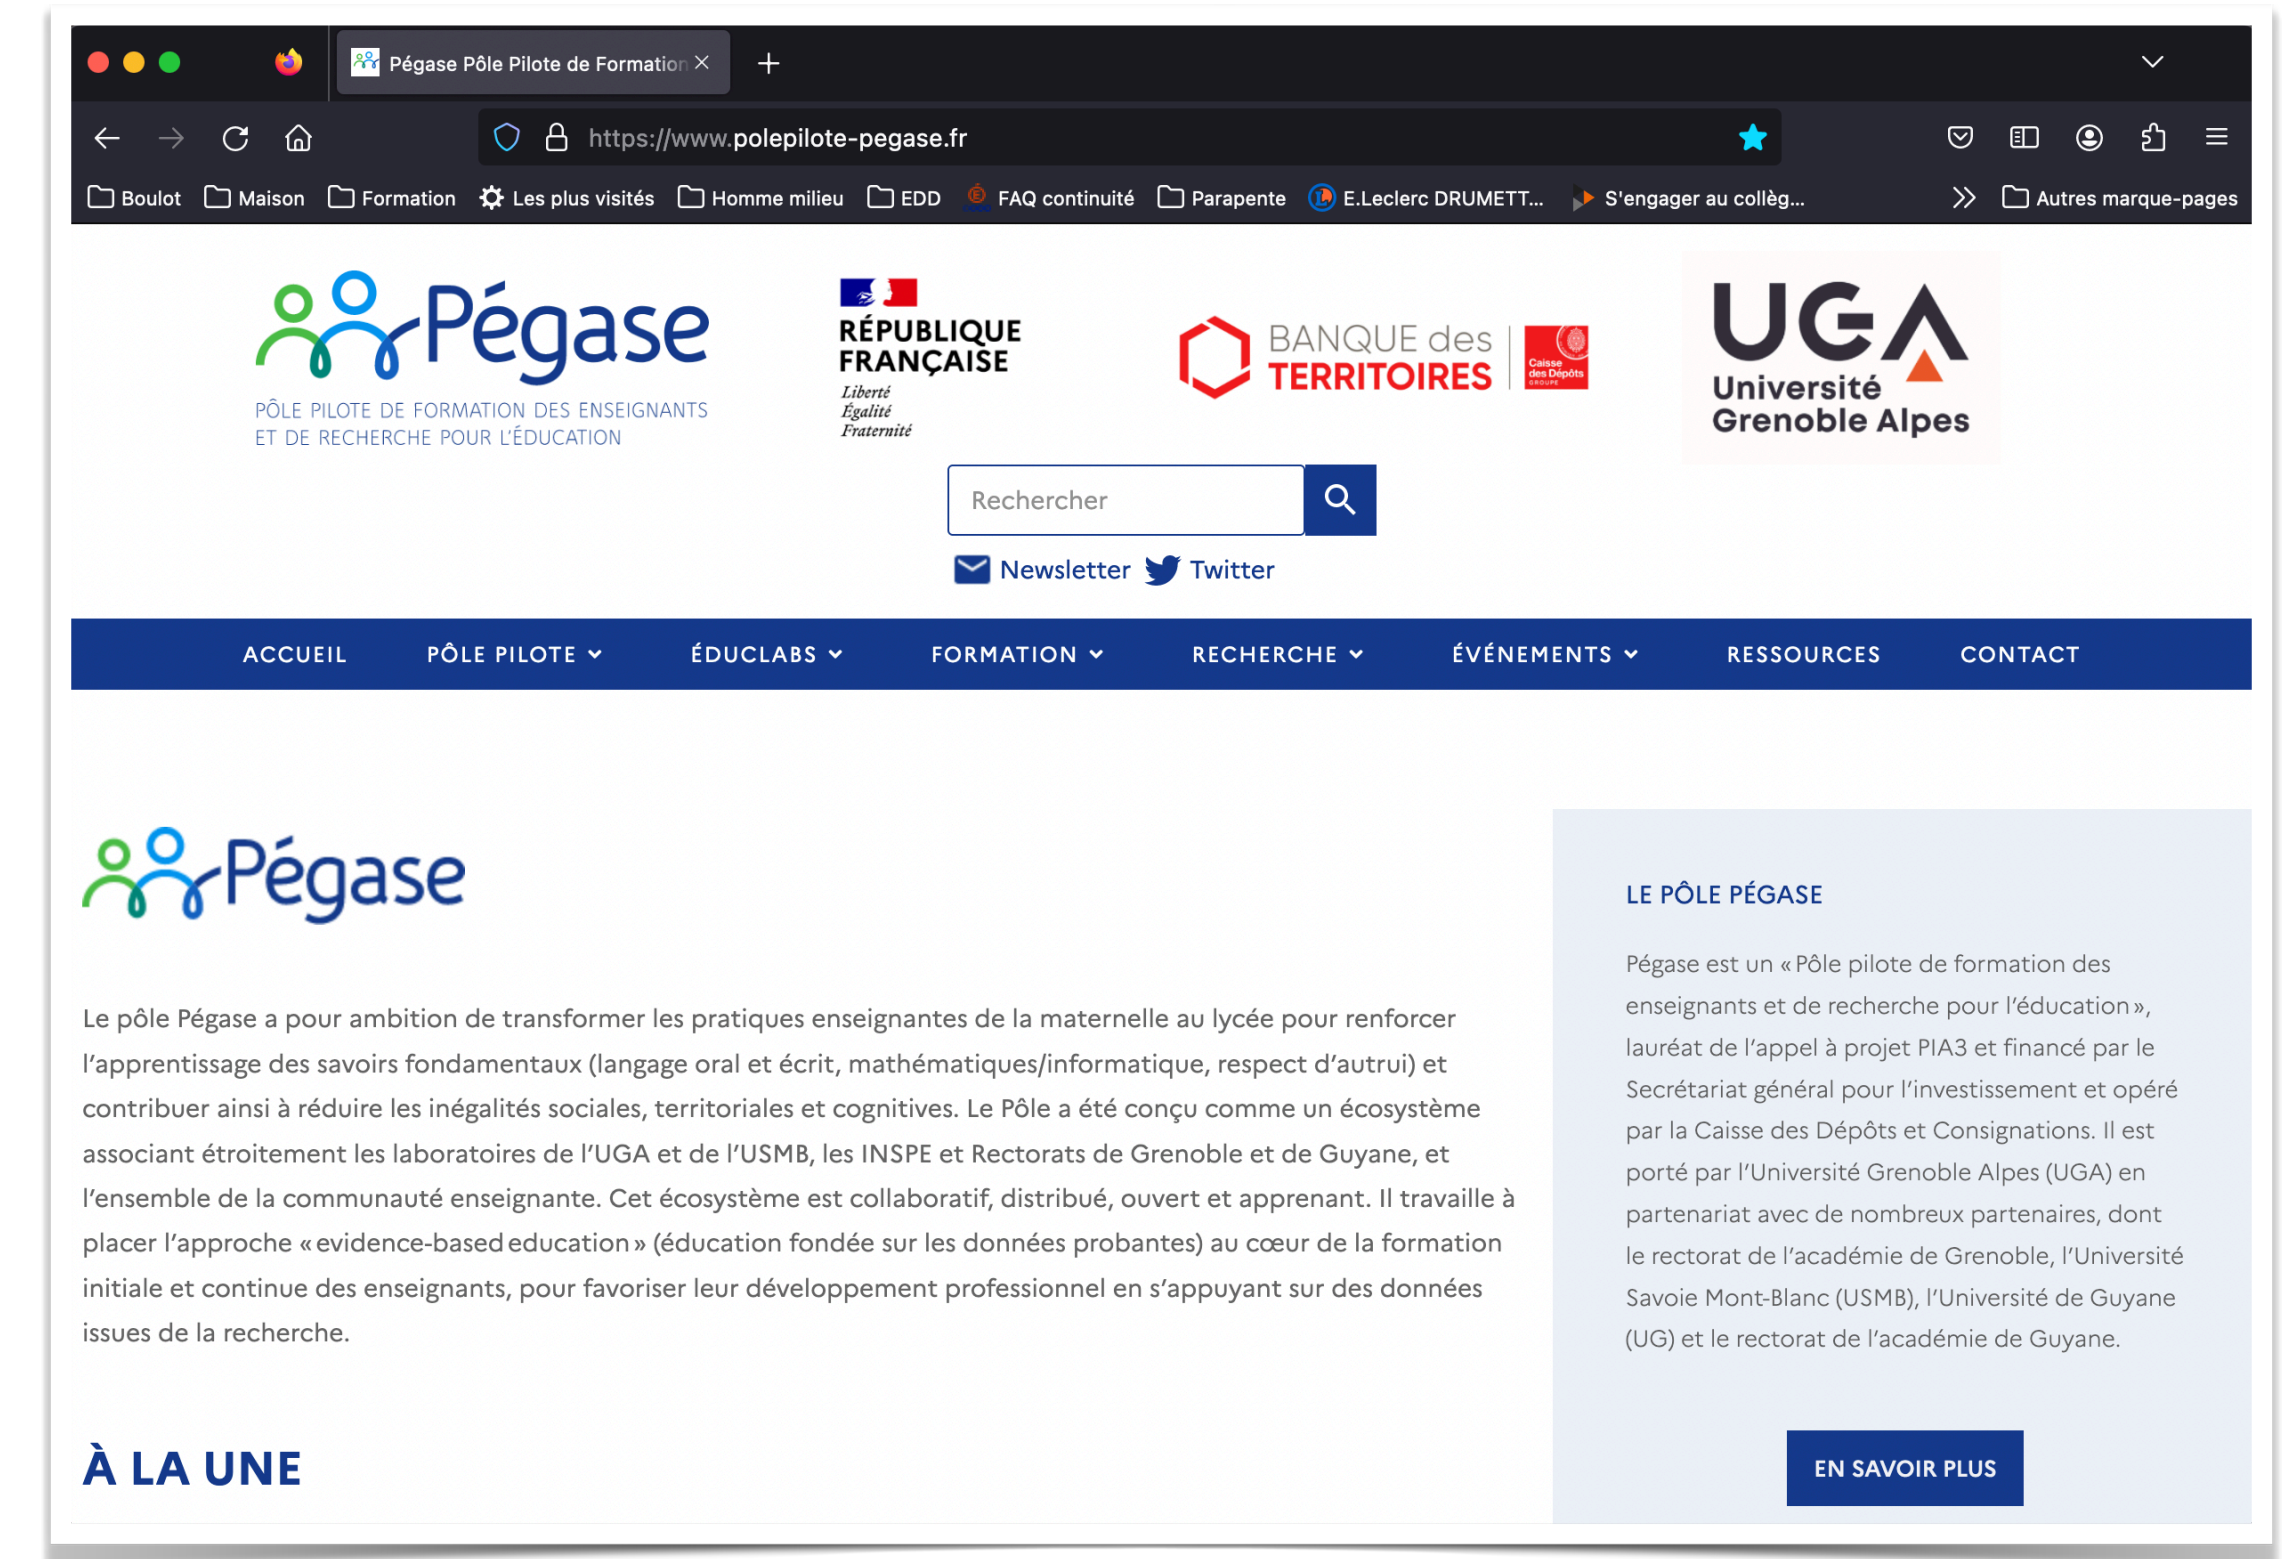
Pégase Pôle Pilote de Formation ×
+

https://www.polepilote-pegase.fr

Boulot  Maison  Formation  Les plus visités  Homme milieu  EDD  FAQ continuité  Parapente  E.Leclerc DRUMETT...  S'engager au collèg...  »  Autres marque-pages

Pégase
PÔLE PILOTE DE FORMATION DES ENSEIGNANTS ET DE RECHERCHE POUR L'ÉDUCATION

RÉPUBLIQUE FRANÇAISE
Liberté
Égalité
Fraternité

BANQUE des TERRITOIRES
Caisse des Dépôts GROUPE

UGA
Université Grenoble Alpes

Rechercher

Newsletter  Twitter

ACCUEIL  PÔLE PILOTE  ÉDUCLABS  FORMATION  RECHERCHE  ÉVÉNEMENTS  RESSOURCES  CONTACT

Pégase

Le pôle Pégase a pour ambition de transformer les pratiques enseignantes de la maternelle au lycée pour renforcer l'apprentissage des savoirs fondamentaux (langage oral et écrit, mathématiques/informatique, respect d'autrui) et contribuer ainsi à réduire les inégalités sociales, territoriales et cognitives. Le Pôle a été conçu comme un écosystème associant étroitement les laboratoires de l'UGA et de l'USMB, les INSPE et Rectorats de Grenoble et de Guyane, et l'ensemble de la communauté enseignante. Cet écosystème est collaboratif, distribué, ouvert et apprenant. Il travaille à placer l'approche « evidence-based education » (éducation fondée sur les données probantes) au cœur de la formation initiale et continue des enseignants, pour favoriser leur développement professionnel en s'appuyant sur des données issues de la recherche.

À LA UNE

LE PÔLE PÉGASE

Pégase est un « Pôle pilote de formation des enseignants et de recherche pour l'éducation », lauréat de l'appel à projet PIA3 et financé par le Secrétariat général pour l'investissement et opéré par la Caisse des Dépôts et Consignations. Il est porté par l'Université Grenoble Alpes (UGA) en partenariat avec de nombreux partenaires, dont le rectorat de l'académie de Grenoble, l'Université Savoie Mont-Blanc (USMB), l'Université de Guyane (UG) et le rectorat de l'académie de Guyane.

EN SAVOIR PLUS